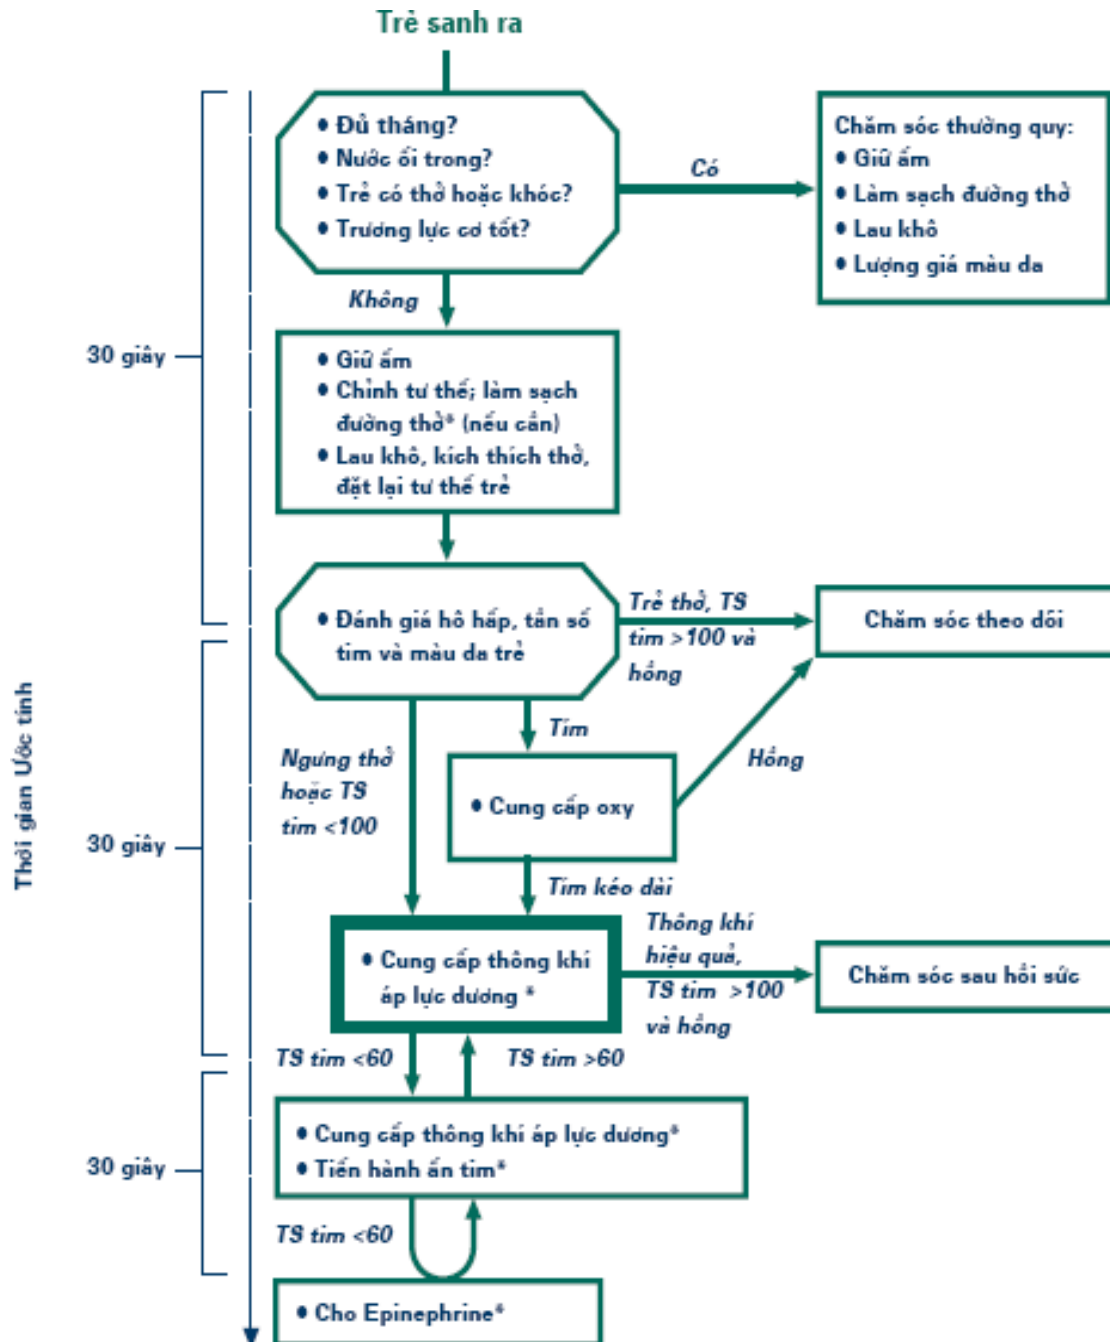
Trẻ sanh ra

• Đủ tháng?
• Nước ối trong?
• Trẻ có thở hoặc khóc?
• Trương lực cơ tốt?

Có

Chăm sóc thường quy:
• Giữ ấm
• Làm sạch đường thở
• Lau khô
• Lượng giá màu da

Không

30 giây

• Giữ ấm
• Chỉnh tư thế; làm sạch đường thở* (nếu cần)
• Lau khô, kích thích thở, đặt lại tư thế trẻ

• Đánh giá hô hấp, tần số tim và màu da trẻ

Trẻ thở, TS tim >100 và hồng

Chăm sóc theo dõi

Tím

Hồng

Thời gian Ước tính

Ngưng thở hoặc TS tim <100

30 giây

• Cung cấp oxy

Tím kéo dài

Thông khí hiệu quả, TS tim >100 và hồng

• Cung cấp thông khí áp lực dương *

Chăm sóc sau hồi sức

TS tim <60

TS tim >60

30 giây

• Cung cấp thông khí áp lực dương*
• Tiến hành ấn tim*

TS tim <60

• Cho Epinephrine*